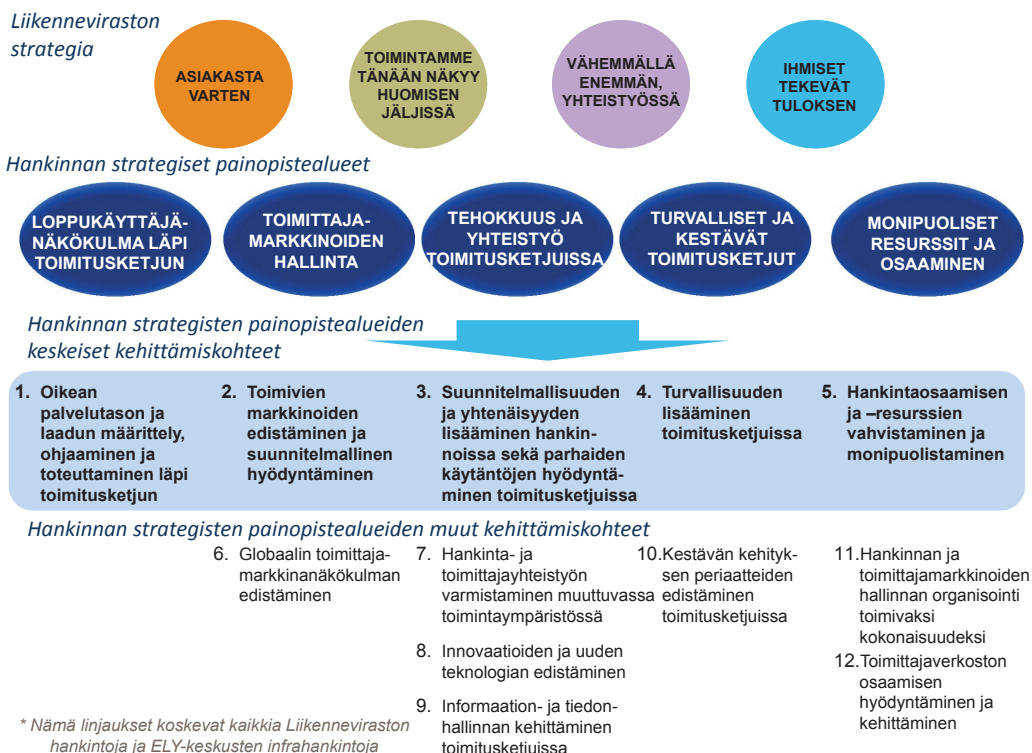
Liikenneviraston strategia

ASIAKASTA VARTEN

TOIMINTAMME TÄNÄÄN NÄKYY HUOMISEN JÄLJISSÄ

VÄHEMMÄLLÄ ENEMMÄN, YHTEISTYÖSSÄ

IHMISET TEKEVÄT TULOKSEN

Hankinnan strategiset painopistealueet

LOPPUKÄYTTÄJÄNÄKÖKULMA LÄPI TOIMITUSKETJUN

TOIMITTAJAMARKKINOIDEN HALLINTA

TEHOKKUUS JA YHTEISTYÖ TOIMITUSKETJUISSA

TURVALLISET JA KESTÄVÄT TOIMITUSKETJUT

MONIPUOLISET RESURSSIT JA OSAAMINEN

Hankinnan strategisten painopistealueiden keskeiset kehittämiskohteet

1. Oikean palvelutason ja laadun määrittely, ohjaaminen ja toteuttaminen läpi toimitusketjun

2. Toimivien markkinoiden edistäminen ja suunnitelmallinen hyödyntäminen

3. Suunnitelmallisuuden ja yhtenäisyyden lisääminen hankinnoissa sekä parhaiden käytäntöjen hyödyntäminen toimitusketjuissa

4. Turvallisuuden lisääminen toimitusketjuissa

5. Hankintaosaamisen ja –resurssien vahvistaminen ja monipuolistaminen

Hankinnan strategisten painopistealueiden muut kehittämiskohteet

6. Globaalin toimittajamarkkinanäkökulman edistäminen

7. Hankinta- ja toimittajayhteistyön varmistaminen muuttuvassa toimintaympäristössä

8. Innovaatioiden ja uuden teknologian edistäminen

9. Informaation- ja tiedonhallinnan kehittäminen toimitusketjuissa

10. Kestävän kehityksen periaatteiden edistäminen toimitusketjuissa

11. Hankinnan ja toimittajamarkkinoiden hallinnan organisointi toimivaksi kokonaisuudeksi

12. Toimittajaverkoston osaamisen hyödyntäminen ja kehittäminen

* Nämä linjaukset koskevat kaikkia Liikenneviraston hankintoja ja ELY-keskusten infrahankintoja